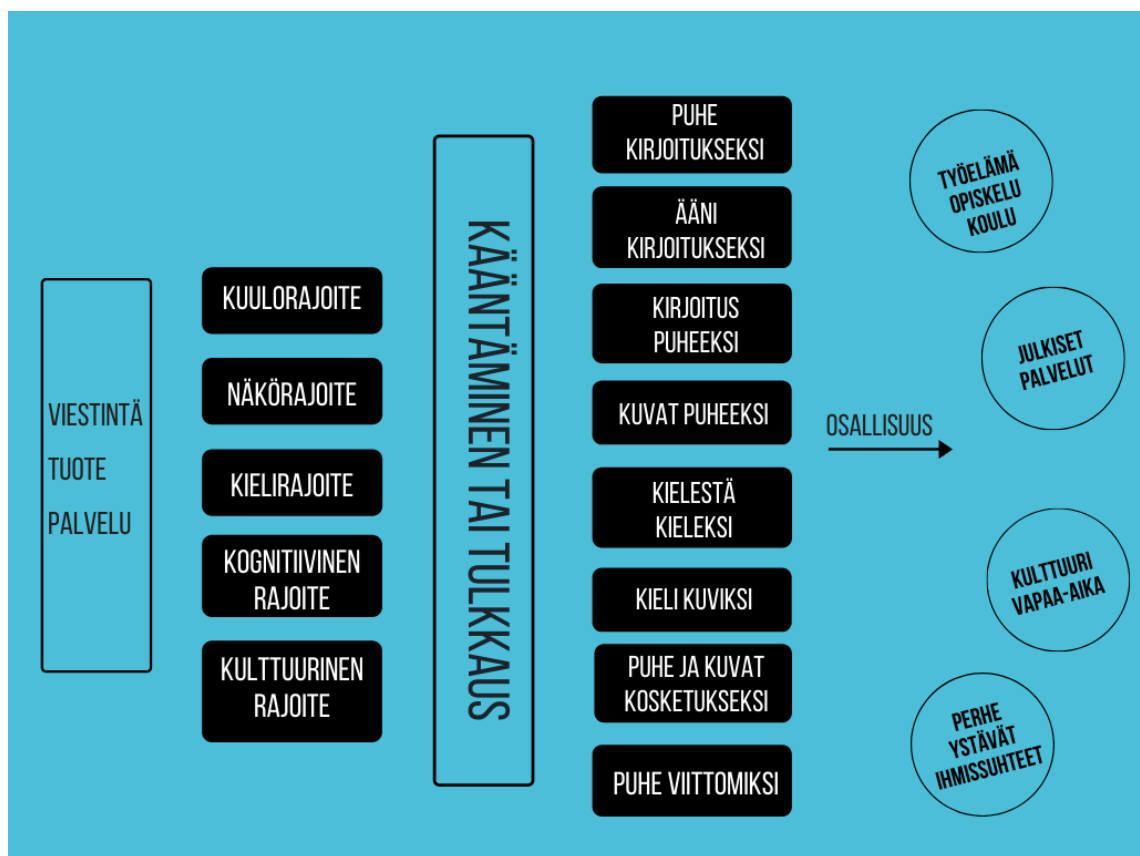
VIESTINTÄ
TUOTE
PALVELU

KUULORAJOITE

NÄKÖRAJOITE

KIELIRAJOITE

KOGNITIIVINEN RAJOITE

KULTTUURINEN RAJOITE

KÄÄNTÄMINEN TAI TULKKAUS

PUHE KIRJOITUKSEKSI

ÄÄNI KIRJOITUKSEKSI

KIRJOITUS PUHEEKSI

KUVAT PUHEEKSI

KIELESTÄ KIELEKSI

KIELI KUVIKSI

PUHE JA KUVAT KOSKETUKSEKSI

PUHE VIITTOMIKSI

OSALLISUUS

TYÖELÄMÄ OPISKELU KOULU

JULKISET PALVELUT

KULTTUURI VAPAA-AIKA

PERHE YSTÄVÄT IHMISSUHTEET